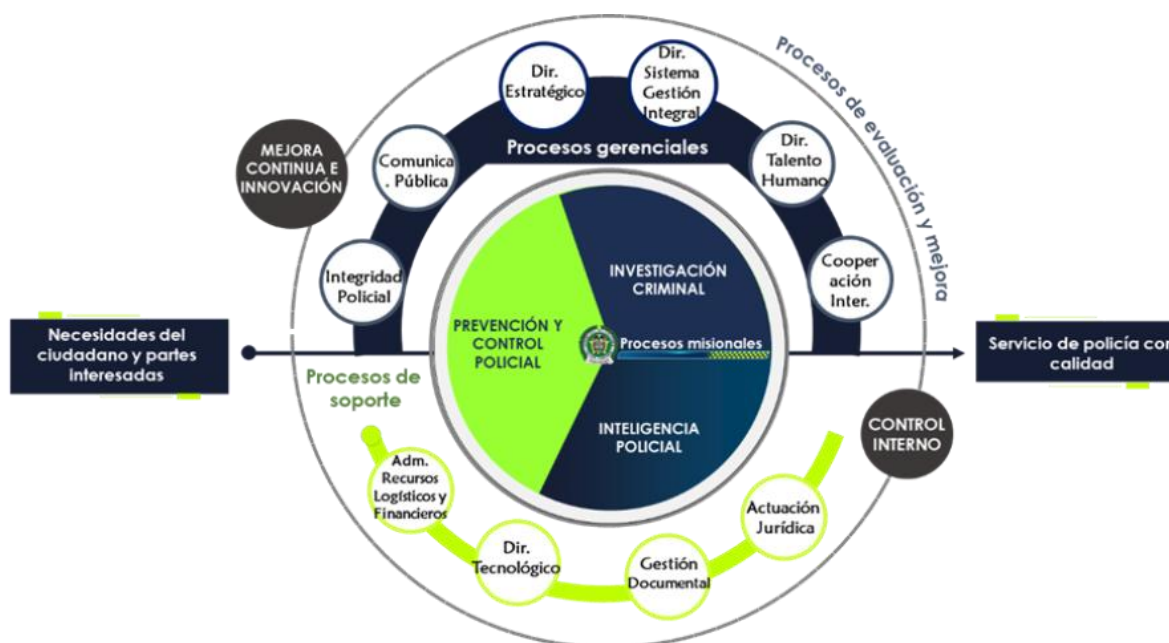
Procesos de evaluación y mejora

MEJORA CONTINUA E INNOVACIÓN

Comunica . Pública

Dir. Estratégico

Dir. Sistema Gestión Integral

Procesos gerenciales

Dir. Talento Humano

Integridad Policial

Cooper ación Inter.

INVESTIGACIÓN CRIMINAL

PREVENCIÓN Y CONTROL POLICIAL

Procesos misionales

INTELIGENCIA POLICIAL

Necesidades del ciudadano y partes interesadas

Servicio de policía con calidad

Procesos de soporte

CONTROL INTERNO

Adm. Recursos Logísticos y Financieros

Dir. Tecnológico

Gestión Documental

Actuación Jurídica